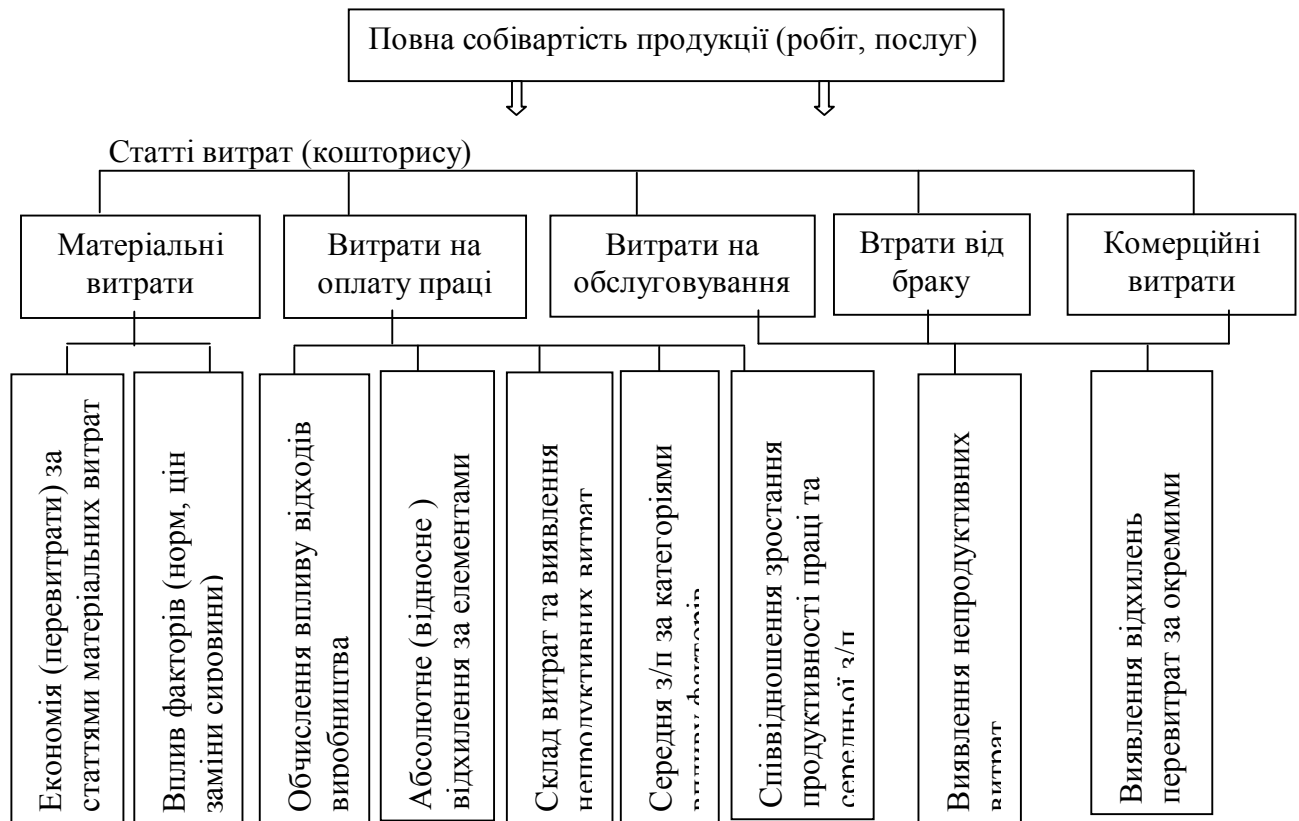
Повна собівартість продукції (робіт, послуг)

Статті витрат (кошторису)

Матеріальні витрати

Витрати на оплату праці

Витрати на обслуговування

Втрати від браку

Комерційні витрати

Економія (перевитрати) за статтями матеріальних витрат

Вплив факторів (норм, цін заміни сировини)

Обчислення впливу відходів виробництва

Абсолютне (відносне ) відхилення за елементами

Склад витрат та виявлення непродуктивних витрат

Середня з/п за категоріями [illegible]

Співвідношення зростання продуктивності праці та середньої з/п

Виявлення непродуктивних витрат

Виявлення відхилень перевитрат за окремими